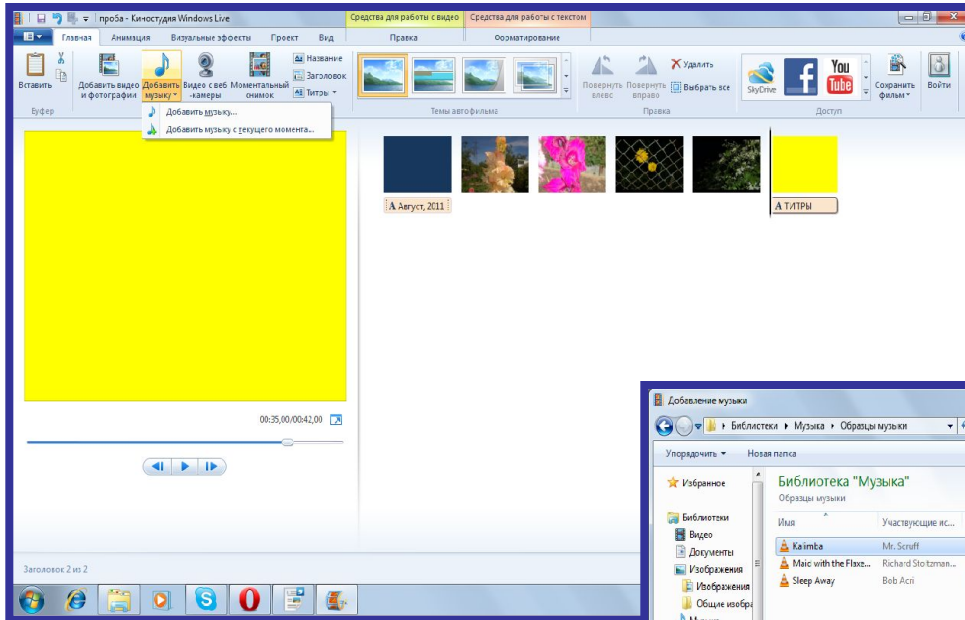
проба - Киностудия Windows Live

Средства для работы с видео
Средства для работы с текстом

Главная
Анимация
Визуальные эффекты
Проект
Вид
Правка
Форматирование

Вставить
Буфер
Добавить видео и фотографии
Добавить музыку
Видео с веб-камеры
Моментальный снимок
Название
Заголовок
Титры
Темы автофильма
Повернуть влево
Повернуть вправо
Удалить
Выбрать все
Правка
SkyDrive
You Tube
Сохранить фильм
Доступ
Войти

Добавить музыку...
Добавить музыку с текущего момента...

00:35,00/00:42,00

A Август, 2011
A ТИТРЫ

Заголовок 2 из 2

Добавление музыки
Библиотеки ▸ Музыка ▸ Образцы музыки
Упорядочить ▾
Новая папка
Избранное
Библиотеки
Видео
Документы
Изображения
Изображения
Общие изобра
Библиотека "Музыка"
Образцы музыки
Имя
Участвующие ис...
Kalimba
Mr. Scruff
Maid with the Flaxe...
Richard Stoltzman...
Sleep Away
Bob Acri